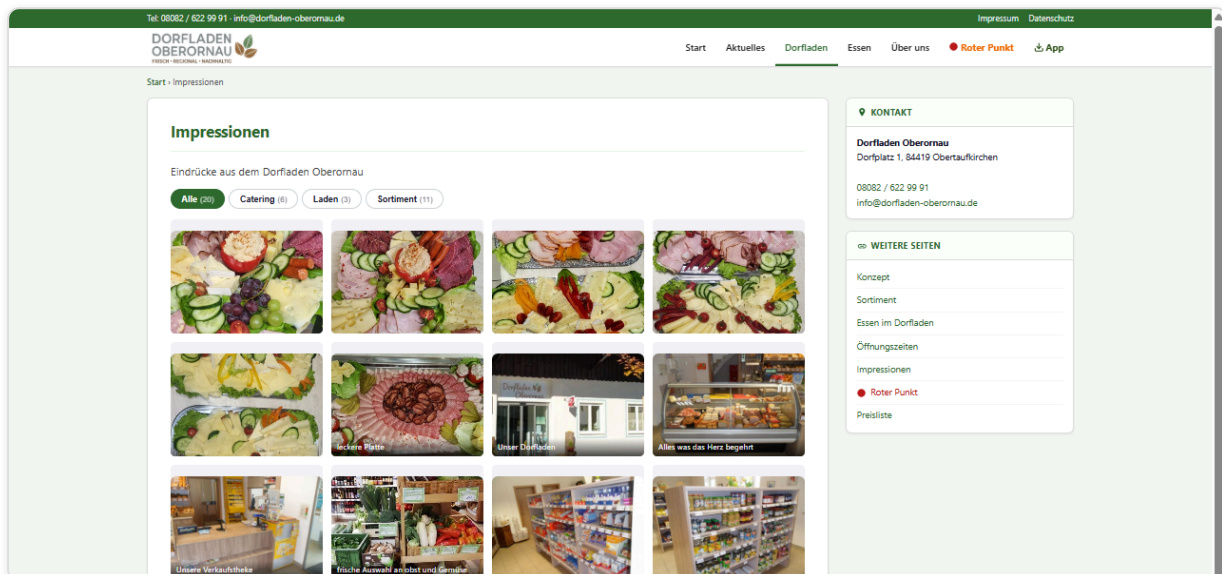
Tel: 08082 / 622 99 91 · info@dorfladen-oberornau.de

Impressum Datenschutz

DORFLADEN OBERORNAU
FRISCH • REGIONAL • NACHHALTIG

Start Aktuelles Dorfladen Essen Über uns Roter Punkt App

Start › Impressionen

Impressionen

Eindrücke aus dem Dorfladen Oberornau

Alle (20) Catering (6) Laden (3) Sortiment (11)

leckere Platte

Unser Dorfladen

Alles was das Herz begehrt

Unsere Verkaufstheke

frische Auswahl an obst und Gemüse

KONTAKT

Dorfladen Oberornau
Dorfplatz 1, 84419 Obertaufkirchen

08082 / 622 99 91
info@dorfladen-oberornau.de

WEITERE SEITEN

Konzept
Sortiment
Essen im Dorfladen
Öffnungszeiten
Impressionen
Roter Punkt
Preisliste